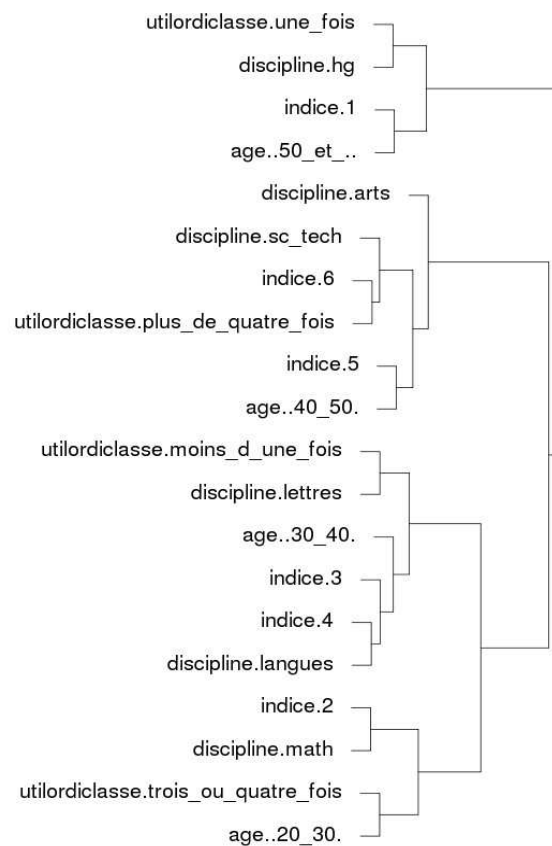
utilordiclasse.une_fois
discipline.hg
indice.1
age..50_et_..
discipline.arts
discipline.sc_tech
indice.6
utilordiclasse.plus_de_quatre_fois
indice.5
age..40_50.
utilordiclasse.moins_d_une_fois
discipline.lettres
age..30_40.
indice.3
indice.4
discipline.langues
indice.2
discipline.math
utilordiclasse.trois_ou_quatre_fois
age..20_30.